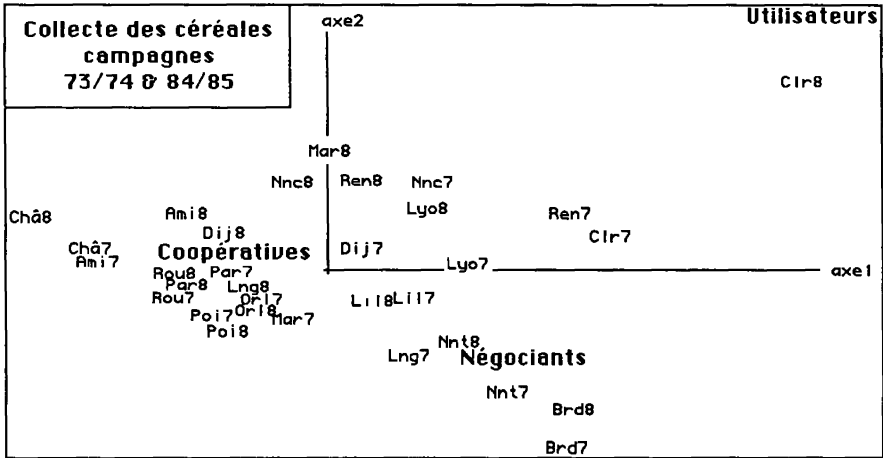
Collecte des céréales campagnes 73/74 & 84/85

axe2

Utilisateurs

Clr8

Mar8

Nnc8

Ren8

Nnc7

Châ8

Ami8

Lyo8

Ren7

Dij8

Clr7

Châ7

Ami7

Coopératives

Dij7

Rou8

Par7

Lyo7

axe1

Par8

Lng8

Rou7

Orl7

Lil8

Lil7

Orl8

Poi7

Mar7

Poi8

Nnt8

Lng7

Négociants

Nnt7

Brd8

Brd7